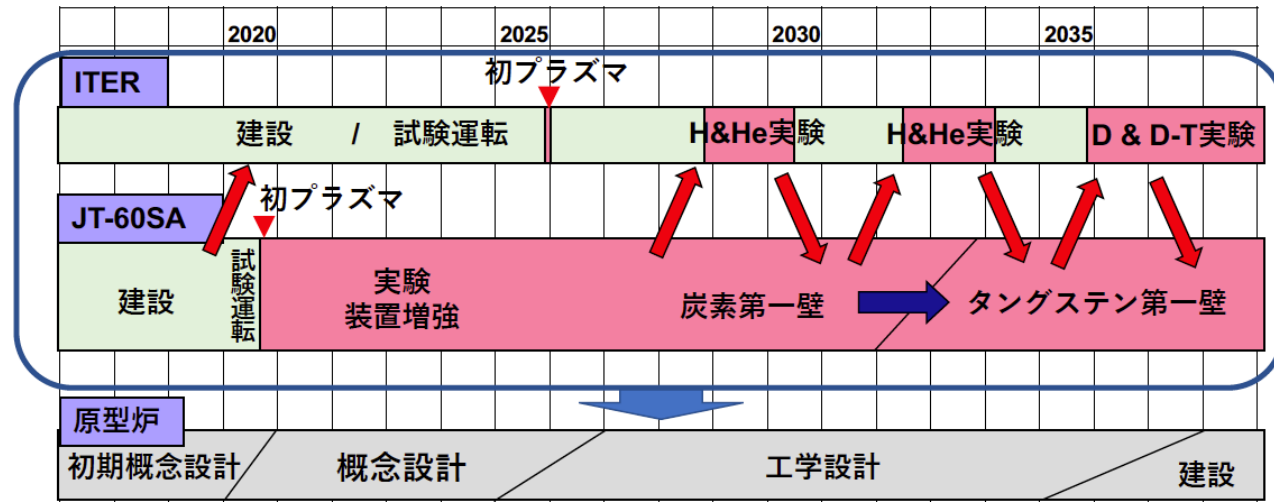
2020
2025
2030
2035

ITER
初プラズマ
建設 / 試験運転
H&He実験
H&He実験
D & D-T実験

JT-60SA
初プラズマ
建設
試験運転
実験
装置増強
炭素第一壁
タングステン第一壁

原型炉
初期概念設計
概念設計
工学設計
建設